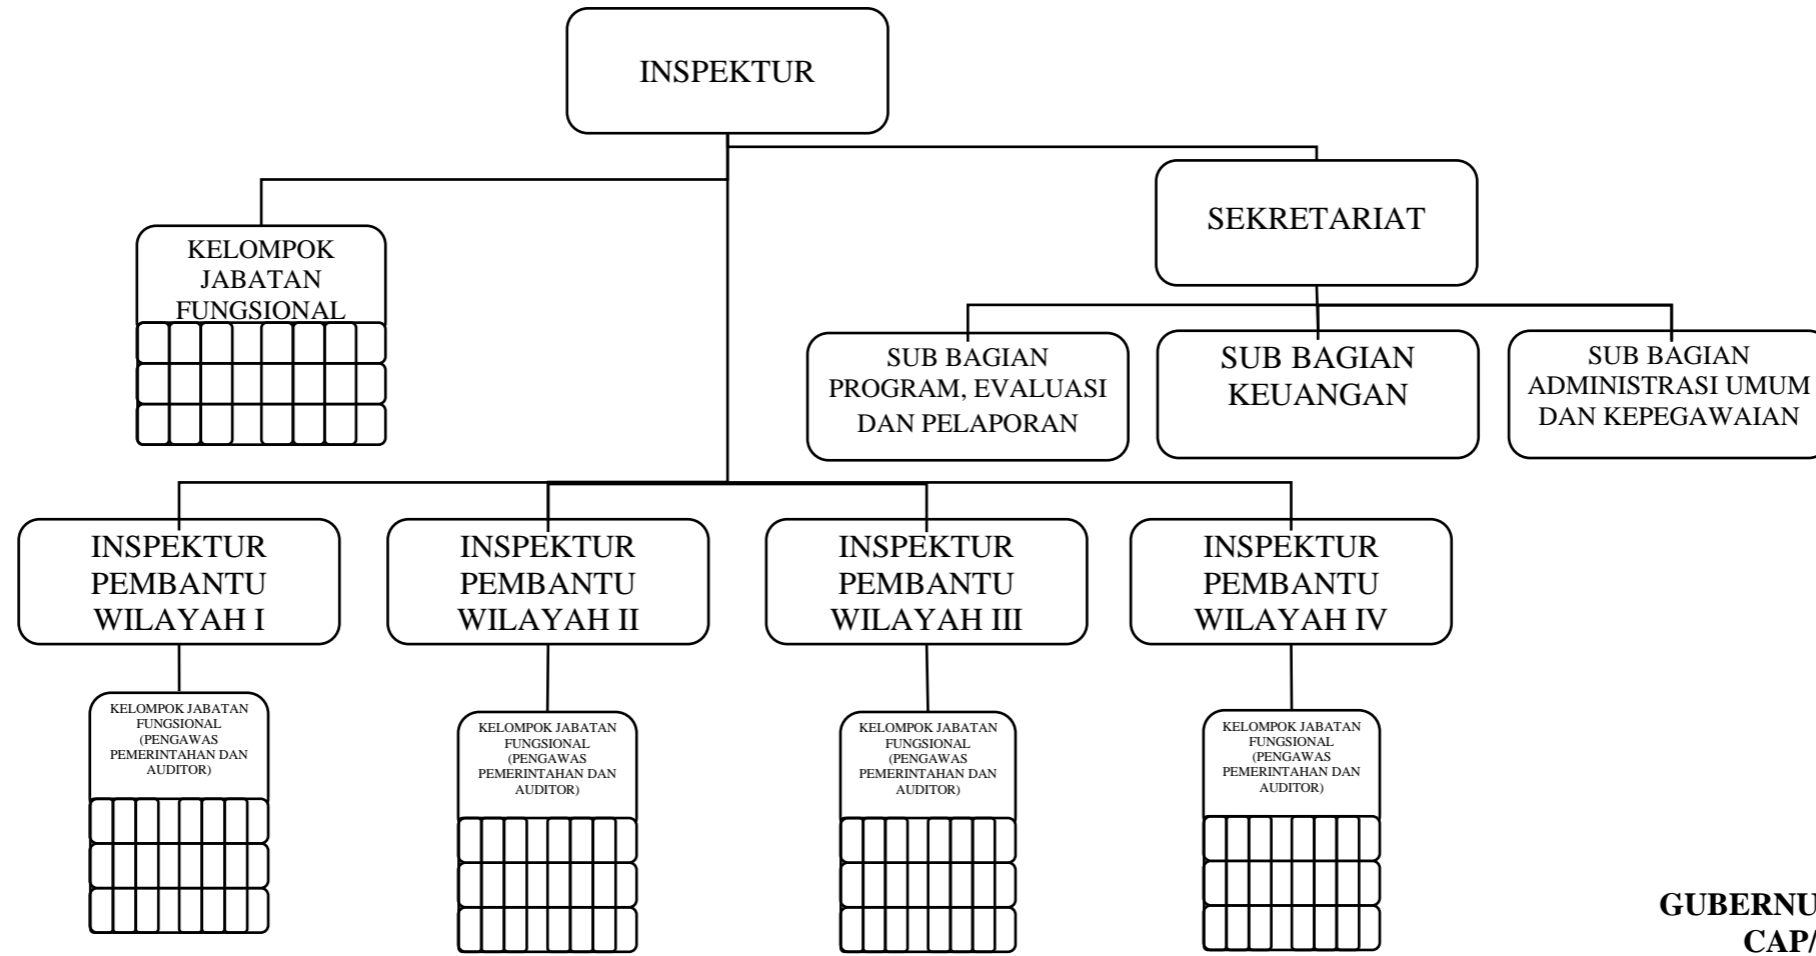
INSPEKTUR

KELOMPOK JABATAN FUNGSIONAL

SEKRETARIAT

SUB BAGIAN PROGRAM, EVALUASI DAN PELAPORAN

SUB BAGIAN KEUANGAN

SUB BAGIAN ADMINISTRASI UMUM DAN KEPEGAWAIAN

INSPEKTUR PEMBANTU WILAYAH I

INSPEKTUR PEMBANTU WILAYAH II

INSPEKTUR PEMBANTU WILAYAH III

INSPEKTUR PEMBANTU WILAYAH IV

KELOMPOK JABATAN FUNGSIONAL (PENGAWAS PEMERINTAHAN DAN AUDITOR)

KELOMPOK JABATAN FUNGSIONAL (PENGAWAS PEMERINTAHAN DAN AUDITOR)

KELOMPOK JABATAN FUNGSIONAL (PENGAWAS PEMERINTAHAN DAN AUDITOR)

KELOMPOK JABATAN FUNGSIONAL (PENGAWAS PEMERINTAHAN DAN AUDITOR)

GUBERNU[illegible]
CAP/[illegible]